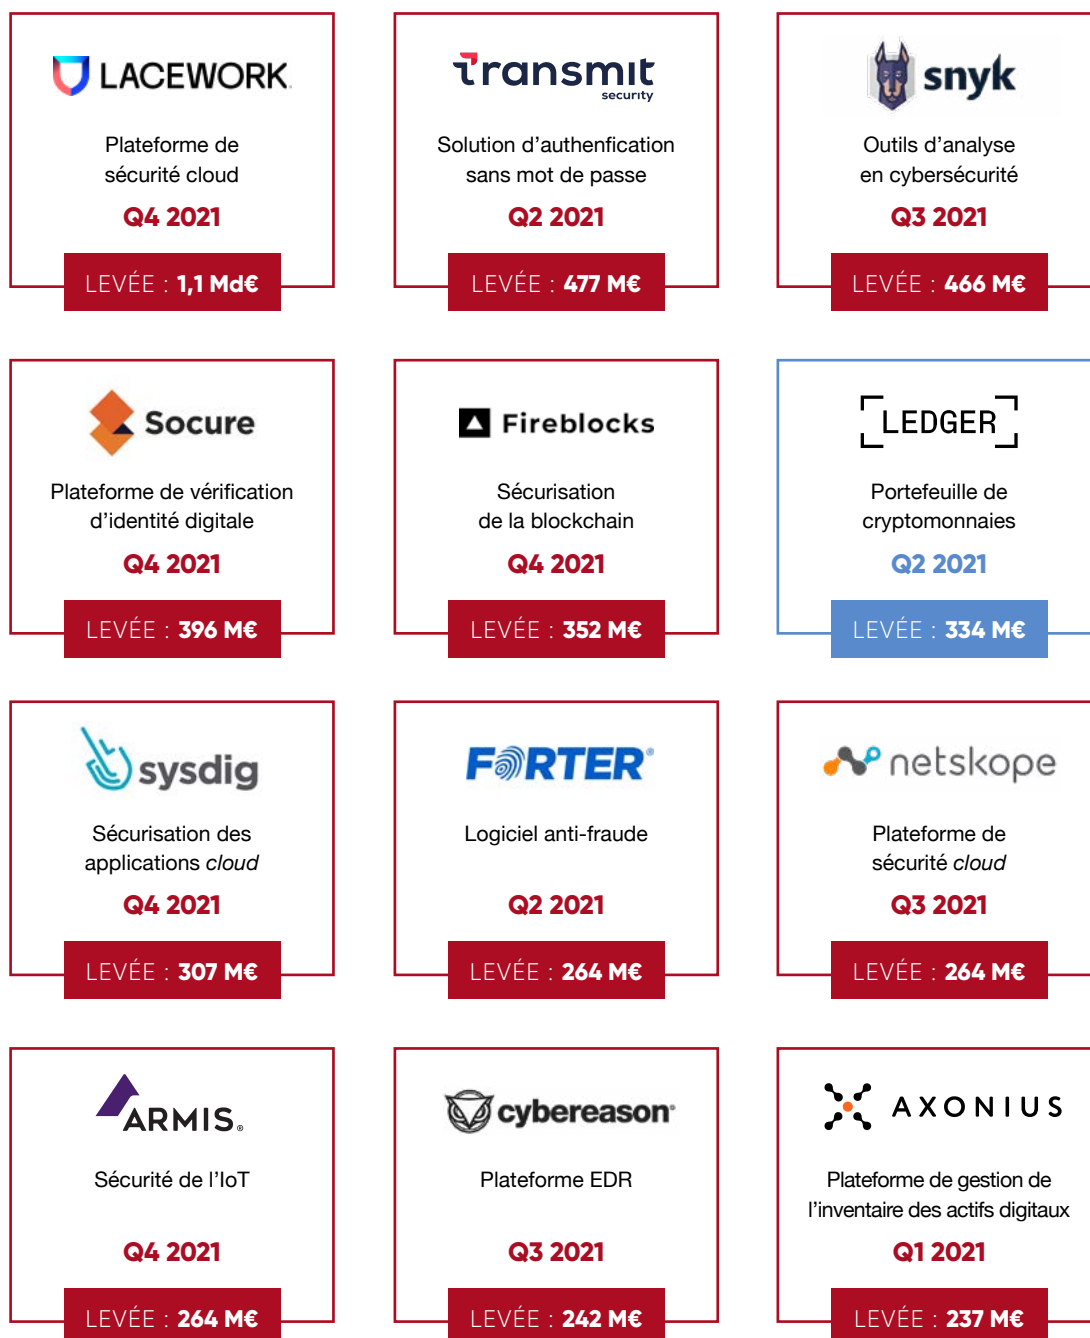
LACEWORK

Plateforme de sécurité cloud

Q4 2021

LEVÉE : 1,1 Md€

Transmit security

Solution d'authenfication sans mot de passe

Q2 2021

LEVÉE : 477 M€

snyk

Outils d'analyse en cybersécurité

Q3 2021

LEVÉE : 466 M€

Socure

Plateforme de vérification d'identité digitale

Q4 2021

LEVÉE : 396 M€

Fireblocks

Sécurisation de la blockchain

Q4 2021

LEVÉE : 352 M€

LEDGER

Portefeuille de cryptomonnaies

Q2 2021

LEVÉE : 334 M€

sysdig

Sécurisation des applications *cloud*

Q4 2021

LEVÉE : 307 M€

FORTER

Logiciel anti-fraude

Q2 2021

LEVÉE : 264 M€

netskope

Plateforme de sécurité *cloud*

Q3 2021

LEVÉE : 264 M€

ARMIS

Sécurité de l'IoT

Q4 2021

LEVÉE : 264 M€

cybereason

Plateforme EDR

Q3 2021

LEVÉE : 242 M€

AXONIUS

Plateforme de gestion de l'inventaire des actifs digitaux

Q1 2021

LEVÉE : 237 M€